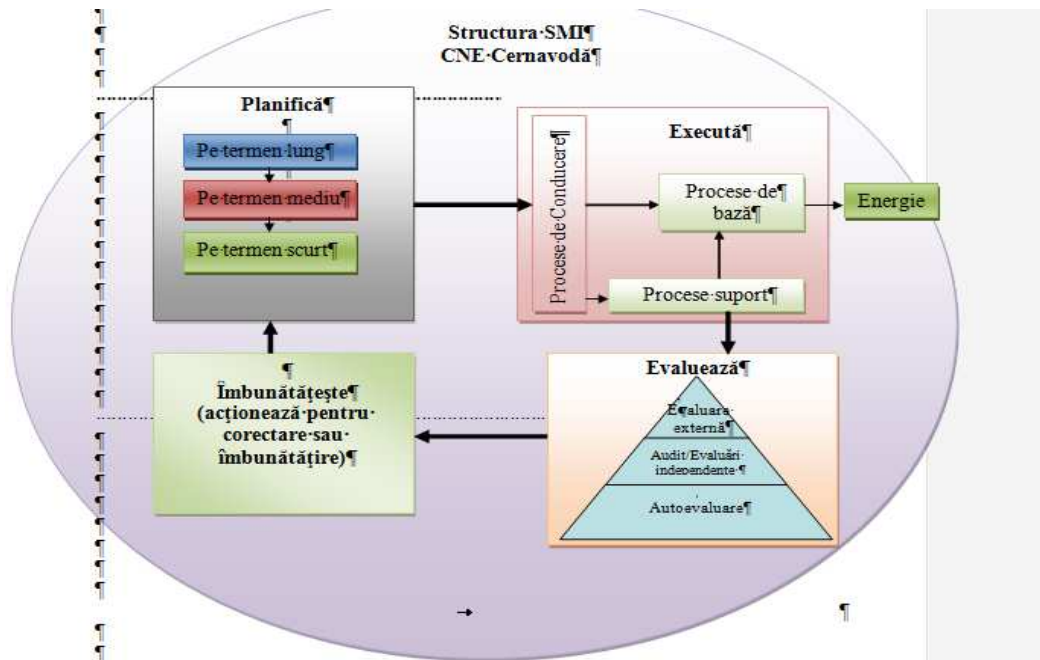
Structura·SMI¶
CNE·Cernavodă¶

Planifică¶

Pe·termen·lung¶

Pe·termen·mediu¶

Pe·termen·scurt¶

Execută¶

Procese·de·Conducere¶

Procese·de¶
bază¶

Energie

Procese·suport¶

Evaluează¶

Evaluare·externă¶

Audit/Evaluări·independente·¶

Autoevaluare¶

Îmbunătățește¶
(acționează·pentru·corectare·sau·îmbunătățire)¶